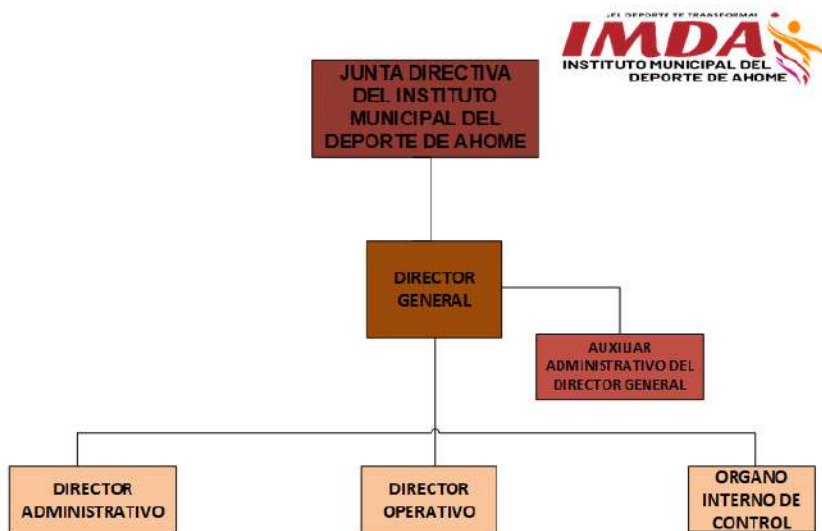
¡EL DEPORTE TE TRANSFORMA!
IMDA
INSTITUTO MUNICIPAL DEL DEPORTE DE AHOME

JUNTA DIRECTIVA DEL INSTITUTO MUNICIPAL DEL DEPORTE DE AHOME

DIRECTOR GENERAL

AUXILIAR ADMINISTRATIVO DEL DIRECTOR GENERAL

DIRECTOR ADMINISTRATIVO

DIRECTOR OPERATIVO

ORGANO INTERNO DE CONTROL